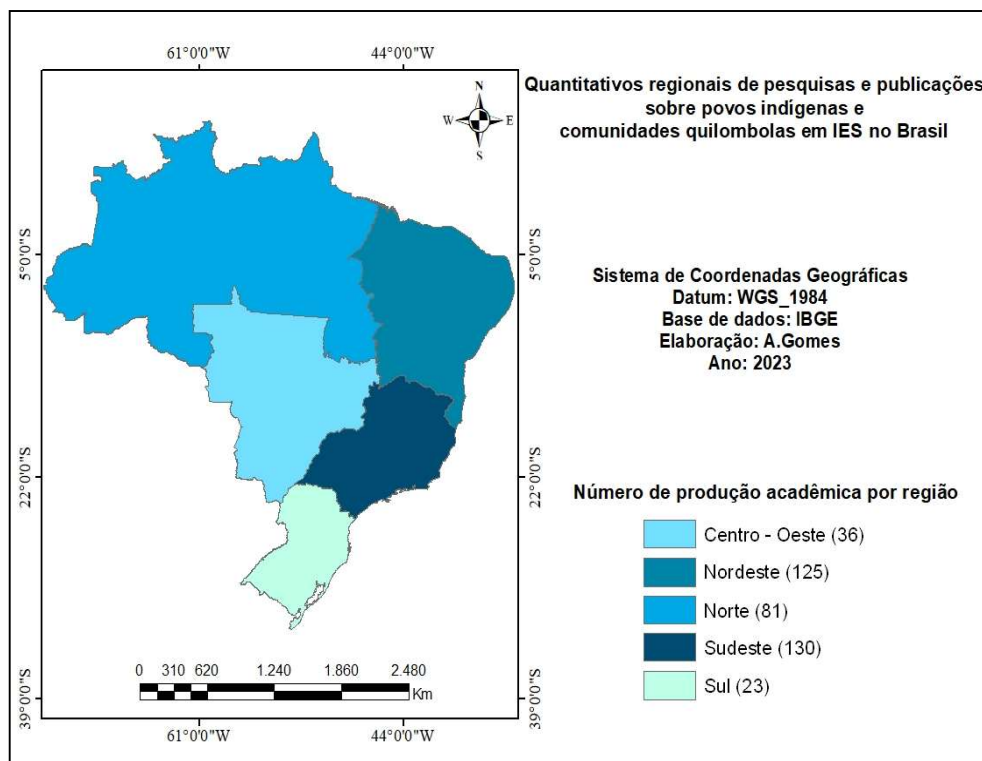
61°0'0"W
44°0'0"W

N
W
E
S

Quantitativos regionais de pesquisas e publicações sobre povos indígenas e comunidades quilombolas em IES no Brasil

5°0'0"S
5°0'0"S

Sistema de Coordenadas Geográficas
Datum: WGS_1984
Base de dados: IBGE
Elaboração: A.Gomes
Ano: 2023

22°0'0"S
22°0'0"S

Número de produção acadêmica por região

Centro - Oeste (36)
Nordeste (125)
Norte (81)
Sudeste (130)
Sul (23)

0 310 620 1.240 1.860 2.480
Km

39°0'0"S
39°0'0"S

61°0'0"W
44°0'0"W